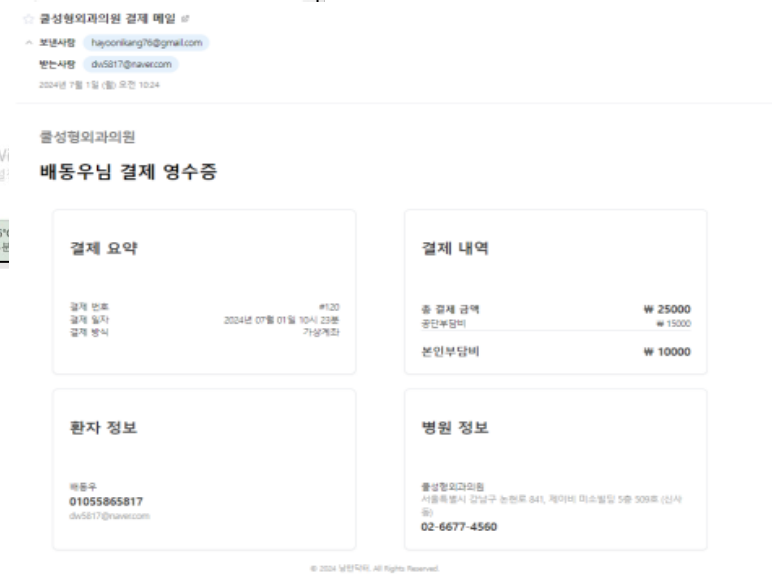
☆ 쿨성형외과의원 결제 메일

^ 보낸사람 hayoonkang76@gmail.com

받는사람 dw5817@naver.com

2024년 7월 1일 (월) 오전 10:24

쿨성형외과의원

배동우님 결제 영수증

결제 요약

결제 번호 #120

결제 일자 2024년 07월 01일 10시 23분

결제 방식 가상계좌

결제 내역

총 결제 금액 ₩ 25000

공단부담비 ₩ 15000

본인부담비 ₩ 10000

환자 정보

배동우

01055865817

dw5817@naver.com

병원 정보

쿨성형외과의원

서울특별시 강남구 논현로 841, 제이비 미소빌딩 5층 509호 (신사동)

02-6677-4560

© 2024 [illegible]. All Rights Reserved.